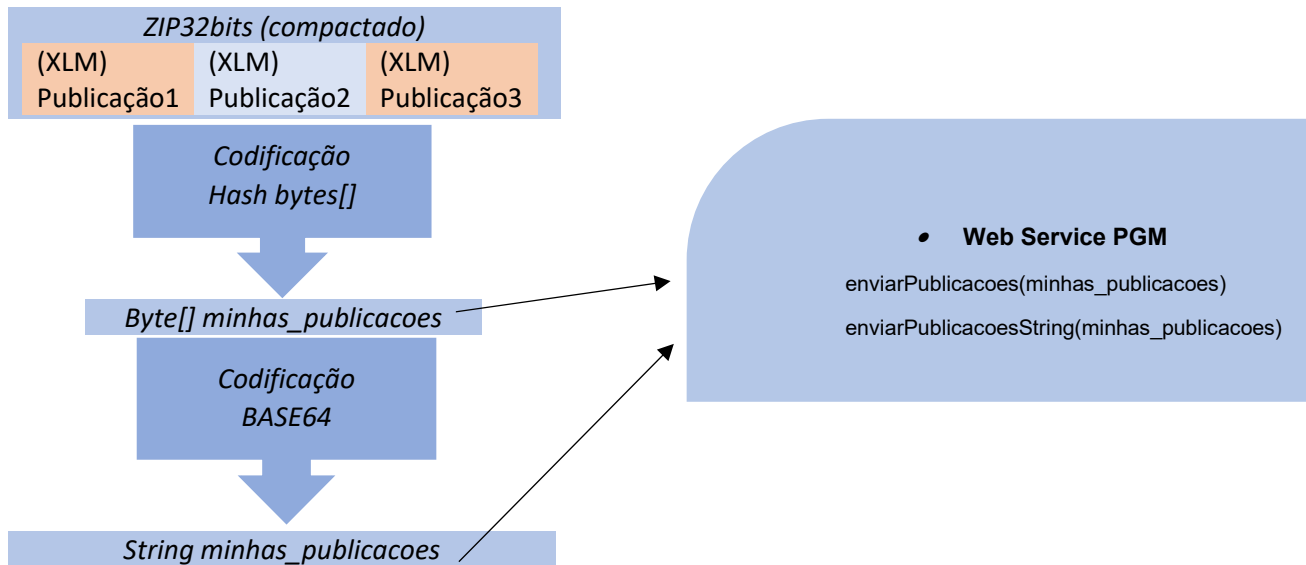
ZIP32bits (compactado)

| (XLM) Publicação1 | (XLM) Publicação2 | (XLM) Publicação3 |
|---|---|---|

Codificação
Hash bytes[]

Byte[] minhas_publicacoes

Codificação
BASE64

String minhas_publicacoes

• Web Service PGM

enviarPublicacoes(minhas_publicacoes)

enviarPublicacoesString(minhas_publicacoes)